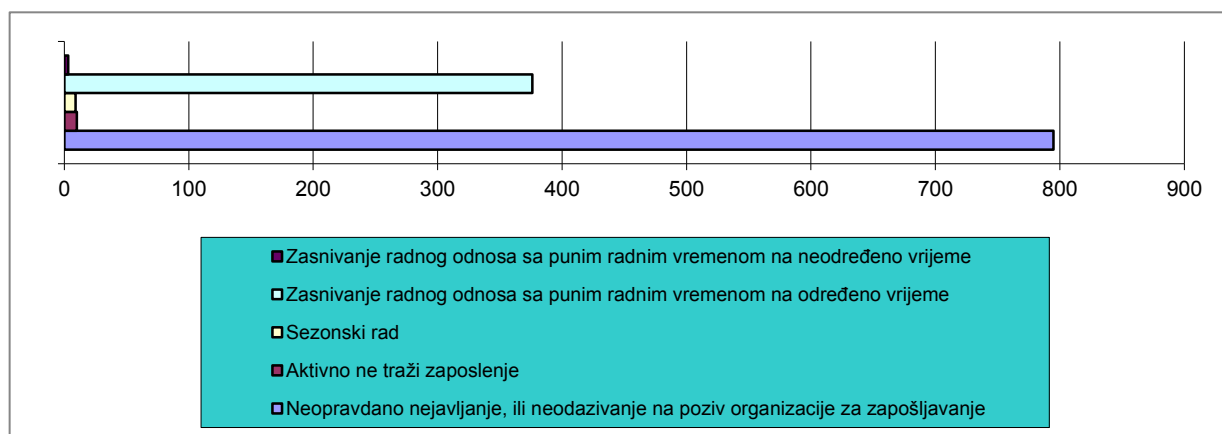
0 100 200 300 400 500 600 700 800 900

Zasnivanje radnog odnosa sa punim radnim vremenom na neodređeno vrijeme
Zasnivanje radnog odnosa sa punim radnim vremenom na određeno vrijeme
Sezonski rad
Aktivno ne traži zaposlenje
Neopravdano nejavljanje, ili neodazivanje na poziv organizacije za zapošljavanje